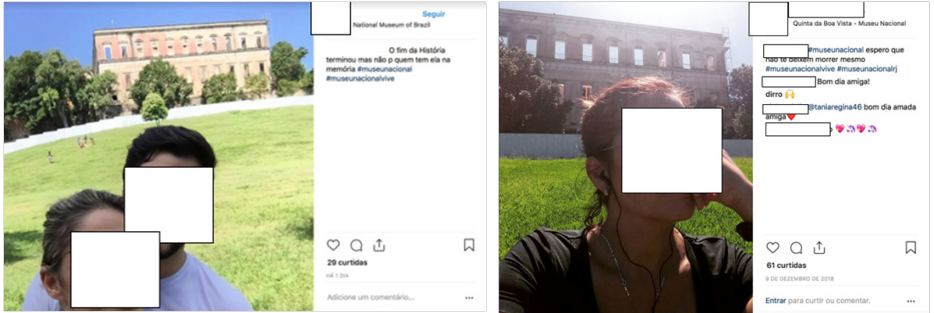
Seguir
National Museum of Brazil

O fim da História terminou mas não p quem tem ela na memória #museunacional #museunacionalvive

29 curtidas
HÁ 1 DIA

Adicione um comentário...

Quinta da Boa Vista - Museu Nacional

#museunacional espero que não te deixem morrer mesmo #museunacionalvive #museunacionalrj
Bom dia amiga!
dirro 🙌
@taniaregina46 bom dia amada amiga❤️
💖🦄💖🦄

61 curtidas
9 DE DEZEMBRO DE 2018

Entrar para curtir ou comentar.